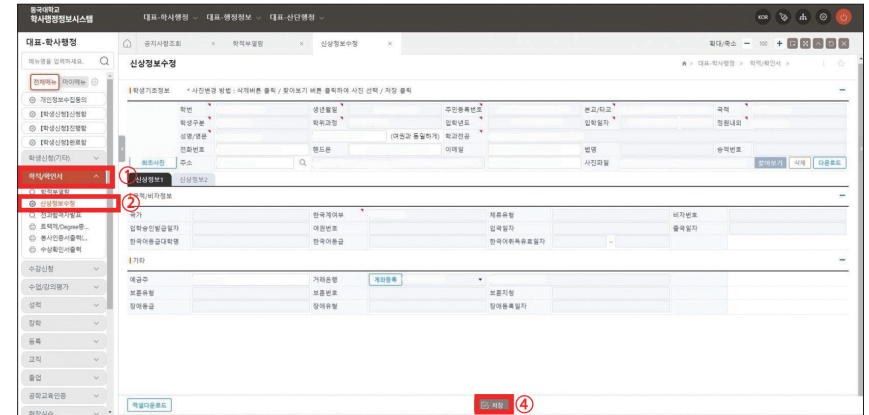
동국대학교
학사행정정보시스템

대표-학사행정 ∨ 대표-행정정보 ∨ 대표-산단행정 ∨

KOR

대표-학사행정

메뉴명을 입력하세요.

전체메뉴 마이메뉴

개인정보수집동의
[학생신청]신청현황
[학생신청]진행현황
[학생신청]완료현황
학생신청(기타)
학적/학인서
학적부열람
신상정보수정
전과합격자발표
트랙제/Degree등...
동사인증서출력(...
수상확인서출력
수강신청
수업/강의평가
성적
장학
등록
교직
졸업
공학교육인증
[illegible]

공지사항조회 × 학적부열람 × 신상정보수정 ×

확대/축소 − 100 +

신상정보수정

대표-학사행정 > 학적/학인서

학생기초정보 * 사진변경 방법 : 삭제버튼 클릭 / 찾아보기 버튼 클릭하여 사진 선택 / 저장 클릭

학번 생년월일 주민등록번호 본교/타교 국적
학생구분 학과과정 입학년도 입학일자 정원내외
성명/영문 (여권과 동일하게) 학과전공
전화번호 핸드폰 이메일 병역 승적번호
최초사진 주소 사진파일 찾아보기 삭제 다운로드

① 신상정보1 신상정보2

국적/비자정보
국가 한국계여부 체류유형 비자번호
입학승인발급일자 여권번호 입국일자 출국일자
한국어품급대학명 한국어등급 한국어취득유효일자

기타
예금주 거래은행 계좌등록
보훈유형 보훈번호 보훈지청
장애등급 장애유형 장애등록일자

엑셀다운로드 저장 ④

②